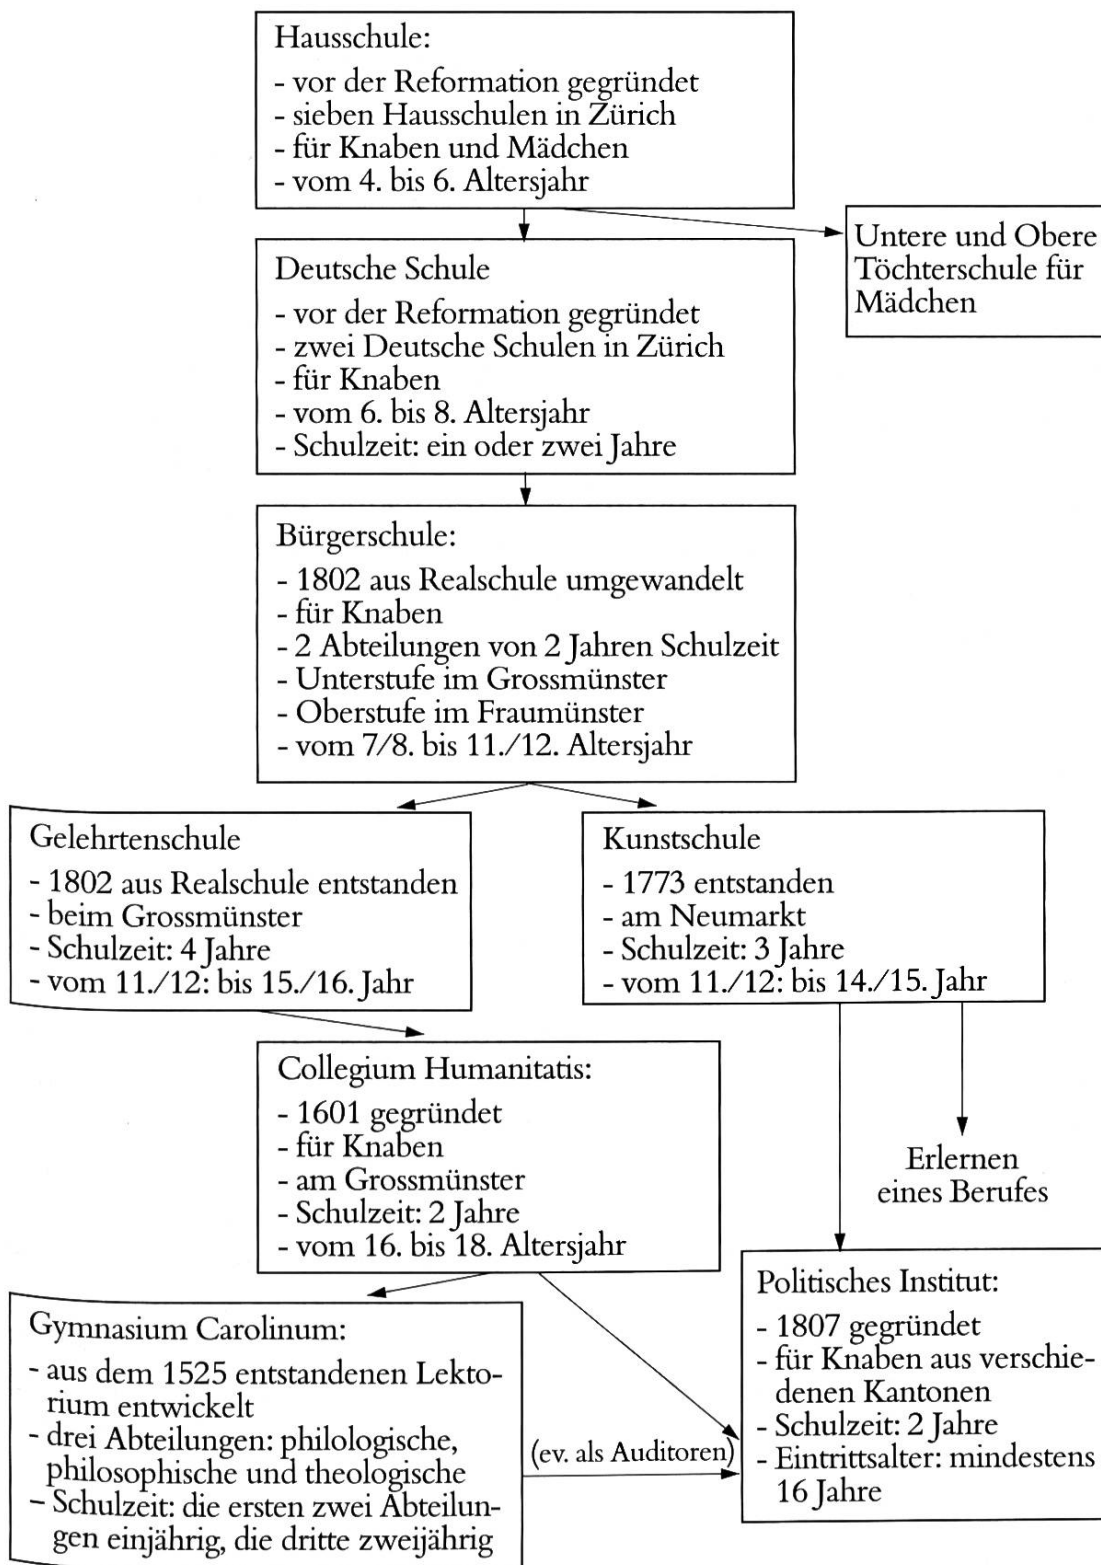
Hausschule:

- vor der Reformation gegründet
- sieben Hausschulen in Zürich
- für Knaben und Mädchen
- vom 4. bis 6. Altersjahr

Untere und Obere Töchterschule für Mädchen

Deutsche Schule

- vor der Reformation gegründet
- zwei Deutsche Schulen in Zürich
- für Knaben
- vom 6. bis 8. Altersjahr
- Schulzeit: ein oder zwei Jahre

Bürgerschule:

- 1802 aus Realschule umgewandelt
- für Knaben
- 2 Abteilungen von 2 Jahren Schulzeit
- Unterstufe im Grossmünster
- Oberstufe im Fraumünster
- vom 7/8. bis 11./12. Altersjahr

Gelehrtenschule

- 1802 aus Realschule entstanden
- beim Grossmünster
- Schulzeit: 4 Jahre
- vom 11./12: bis 15./16. Jahr

Kunstschule

- 1773 entstanden
- am Neumarkt
- Schulzeit: 3 Jahre
- vom 11./12: bis 14./15. Jahr

Collegium Humanitatis:

- 1601 gegründet
- für Knaben
- am Grossmünster
- Schulzeit: 2 Jahre
- vom 16. bis 18. Altersjahr

Erlernen eines Berufes

Politisches Institut:

- 1807 gegründet
- für Knaben aus verschiedenen Kantonen
- Schulzeit: 2 Jahre
- Eintrittsalter: mindestens 16 Jahre

Gymnasium Carolinum:

- aus dem 1525 entstandenen Lektorium entwickelt
- drei Abteilungen: philologische, philosophische und theologische
- Schulzeit: die ersten zwei Abteilungen einjährig, die dritte zweijährig

(ev. als Auditoren)